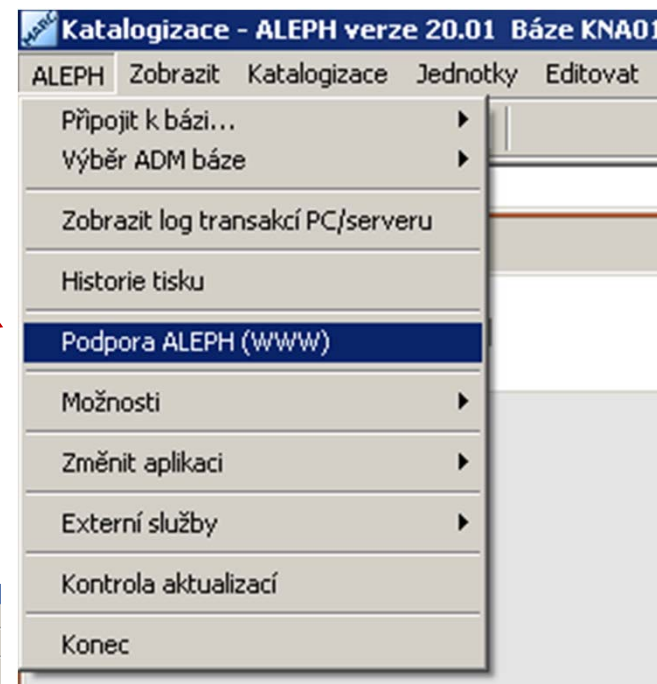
Katalogizace - ALEPH verze 20.01 Báze KNA01

ALEPH Zobrazit Katalogizace Jednotky Editovat

Připojit k bázi...
Výběr ADM báze

Zobrazit log transakcí PC/serveru

Historie tisku

Podpora ALEPH (WWW)

Možnosti

Změnit aplikaci

Externí služby

Kontrola aktualizací

Konec